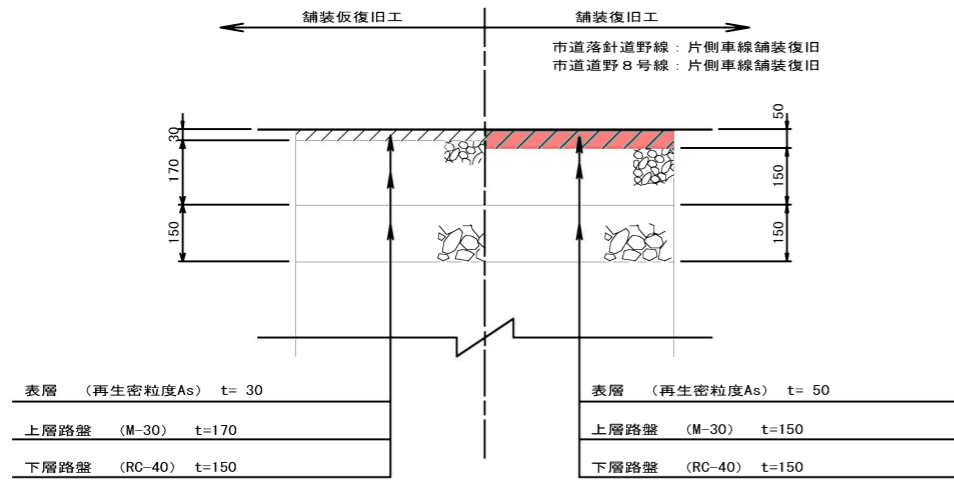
舗装仮復旧工

舗装復旧工

市道落針道野線：片側車線舗装復旧
市道道野８号線：片側車線舗装復旧

30
170
150

50
150
150

表層　（再生密粒度As）　t= 30
上層路盤　（M-30）　t=170
下層路盤　（RC-40）　t=150

表層　（再生密粒度As）　t= 50
上層路盤　（M-30）　t=150
下層路盤　（RC-40）　t=150